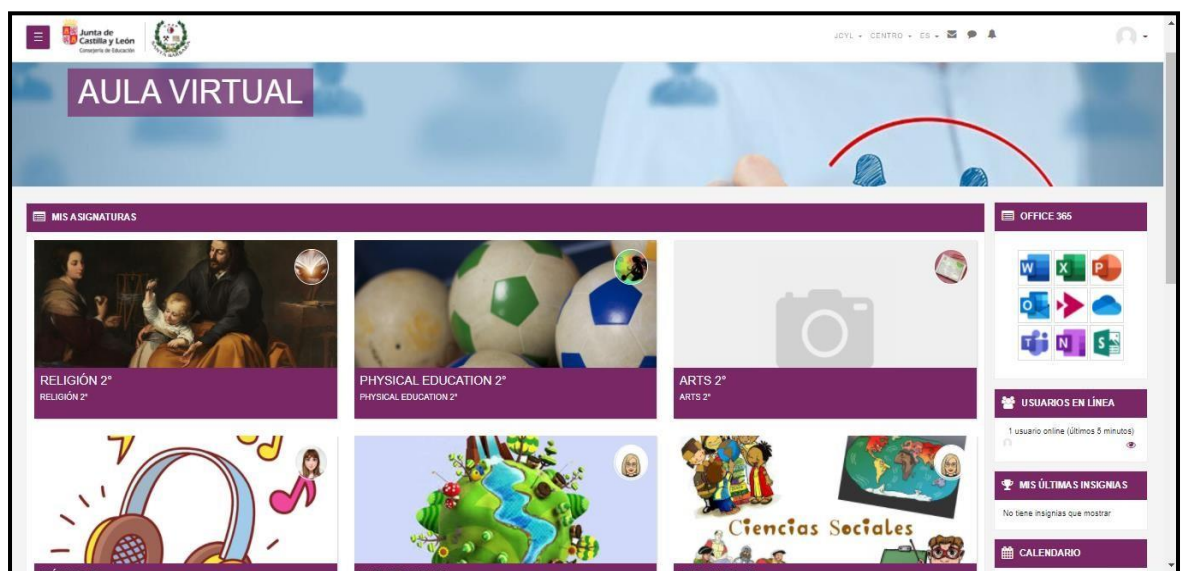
Junta de Castilla y León
Consejería de Educación

JCYL ▾ CENTRO ▾ ES ▾

AULA VIRTUAL

MIS ASIGNATURAS

RELIGIÓN 2°
RELIGIÓN 2°

PHYSICAL EDUCATION 2°
PHYSICAL EDUCATION 2°

ARTS 2°
ARTS 2°

Ciencias Sociales

OFFICE 365

USUARIOS EN LÍNEA

1 usuario online (últimos 5 minutos)

MIS ÚLTIMAS INSIGNIAS

No tiene insignias que mostrar

CALENDARIO